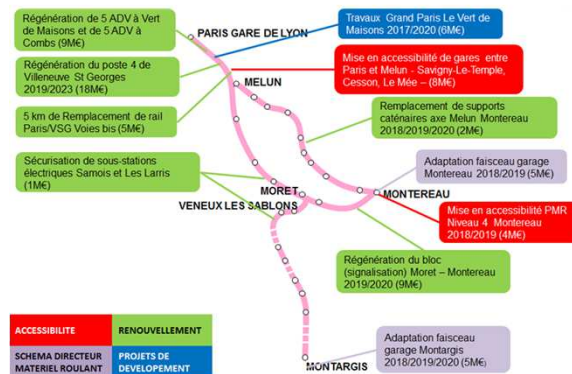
Régeneration de 5 ADV à Vert de Maisons et 5 ADV à Combs (9M€)

PARIS GARE DE LYON

Travaux Grand Paris Le Vert de Maisons 2017/2020 (6M€)

Régénération du poste 4 de Villeneuve St Georges 2019/2023 (18M€)

MELUN

Mise en accessibilité de gares entre Paris et Melun - Savigny-Le-Temple, Cesson, Le Mée – (8M€)

5 km de Remplacement de rail Paris/VSG Voies bis (5M€)

Remplacement de supports caténaires axe Melun Montereau 2018/2019/2020 (2M€)

Sécurisation de sous-stations électriques Samois et Les Larris (1M€)

Adaptation faisceau garage Montereau 2018/2019 (5M€)

MORET

VENEUX LES SABLONS

MONTEREAU

Mise en accessibilité PMR Niveau 4 Montereau 2018/2019 (4M€)

Régénération du bloc (signalisation) Moret – Montereau 2019/2020 (9M€)

ACCESSIBILITE

RENOUVELLEMENT

SCHEMA DIRECTEUR MATERIEL ROULANT

PROJETS DE DEVELOPEMENT

MONTARGIS

Adaptation faisceau garage Montargis 2018/2019/2020 (5M€)